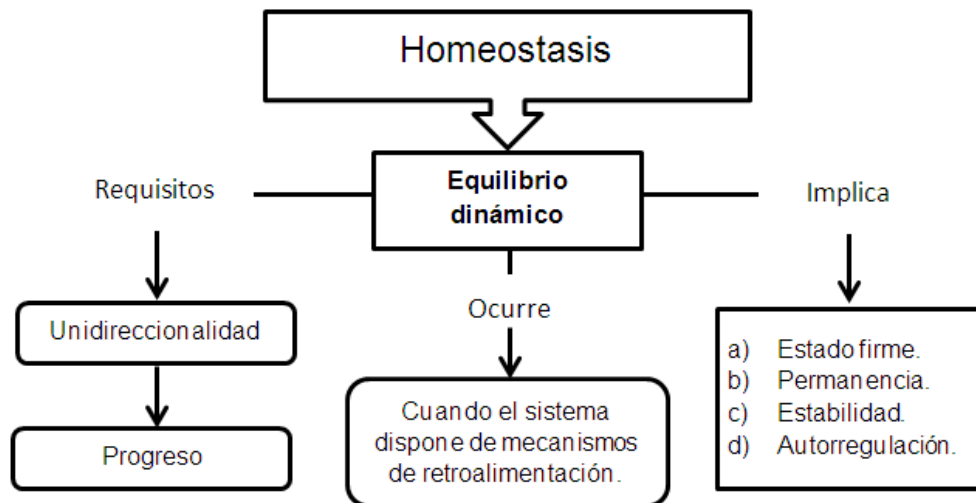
Homeostasis

Equilibrio dinámico

Requisitos

Unidireccionalidad

Progreso

Ocurre

Cuando el sistema dispone de mecanismos de retroalimentación.

Implica

a) Estado firme.
b) Permanencia.
c) Estabilidad.
d) Autorregulación.